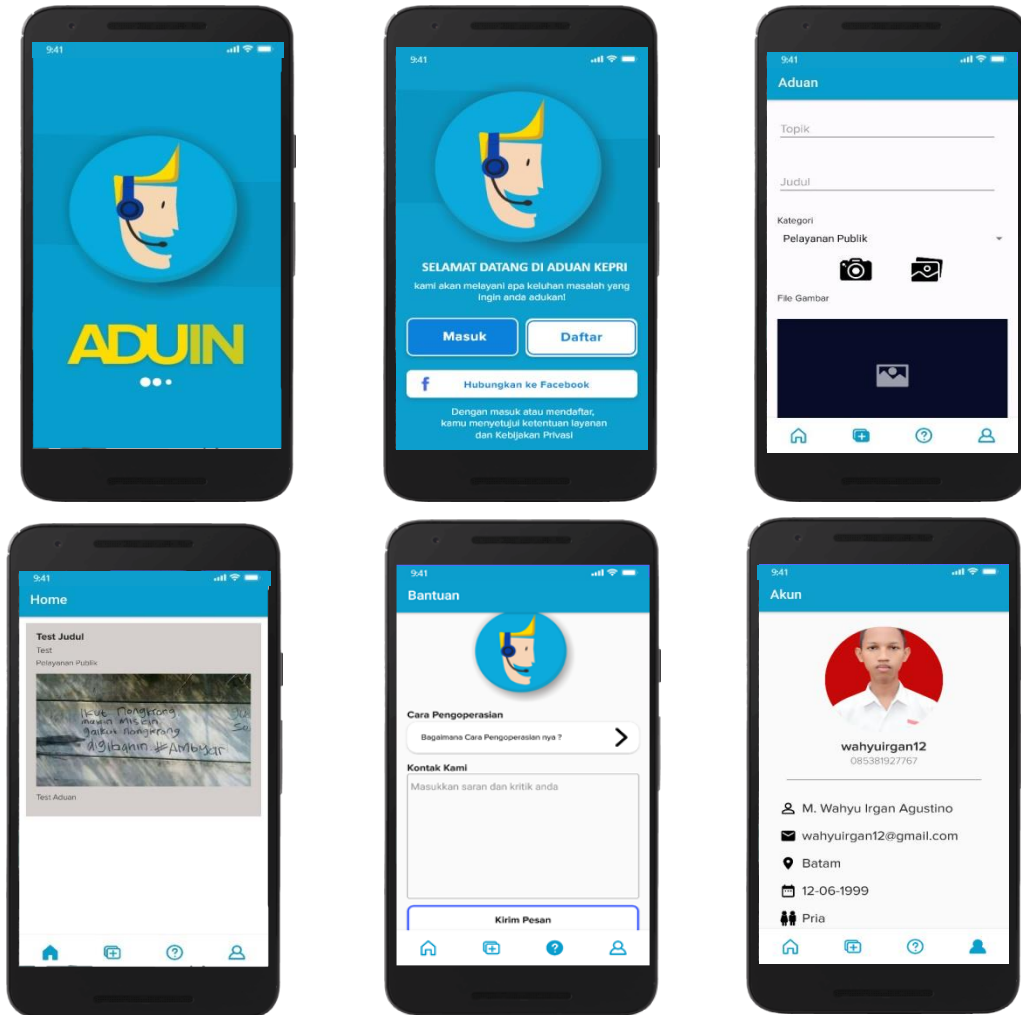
9:41

ADUIN

9:41

SELAMAT DATANG DI ADUAN KEPRI

kami akan melayani apa keluhan masalah yang ingin anda adukan!

Masuk

Daftar

Hubungkan ke Facebook

Dengan masuk atau mendaftar, kamu menyetujui ketentuan layanan dan Kebijakan Privasi

9:41

Aduan

Topik

Judul

Kategori

Pelayanan Publik

File Gambar

9:41

Home

Test Judul

Test

Pelayanan Publik

Ikut Nongkrong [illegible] Miskin gaikut nongkrong digibahin #Ambyar

Test Aduan

9:41

Bantuan

Cara Pengoperasian

Bagaimana Cara Pengoperasian nya ?

Kontak Kami

Masukkan saran dan kritik anda

Kirim Pesan

9:41

Akun

wahyuirgan12

085381927767

M. Wahyu Irgan Agustino

wahyuirgan12@gmail.com

Batam

12-06-1999

Pria